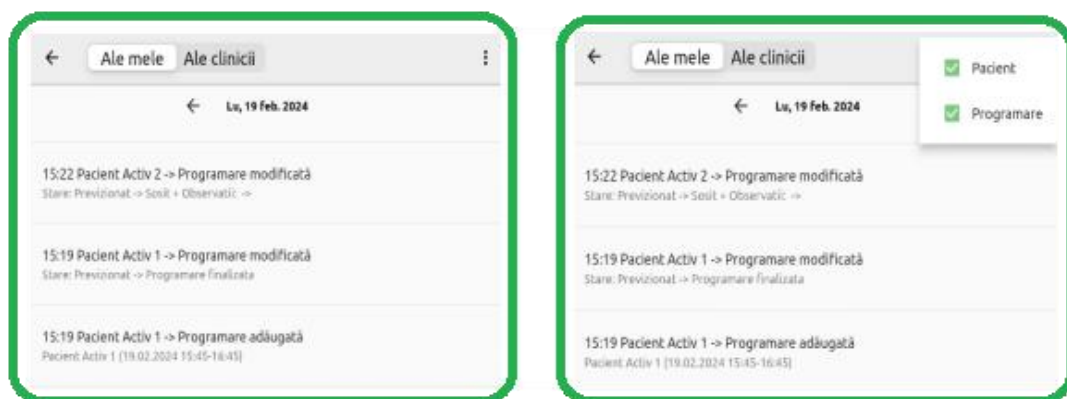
Ale mele Ale clinicii

Lu, 19 feb. 2024

15:22 Pacient Activ 2 -> Programare modificată
Stare: Previzionat -> Sosit + Observatii: ->

15:19 Pacient Activ 1 -> Programare modificată
Stare: Previzionat -> Programare finalizata

15:19 Pacient Activ 1 -> Programare adăugată
Pacient Activ 1 (19.02.2024 15:45-16:45)

Ale mele Ale clinicii

Pacient

Programare

Lu, 19 feb. 2024

15:22 Pacient Activ 2 -> Programare modificată
Stare: Previzionat -> Sosit + Observatii: ->

15:19 Pacient Activ 1 -> Programare modificată
Stare: Previzionat -> Programare finalizata

15:19 Pacient Activ 1 -> Programare adăugată
Pacient Activ 1 (19.02.2024 15:45-16:45)